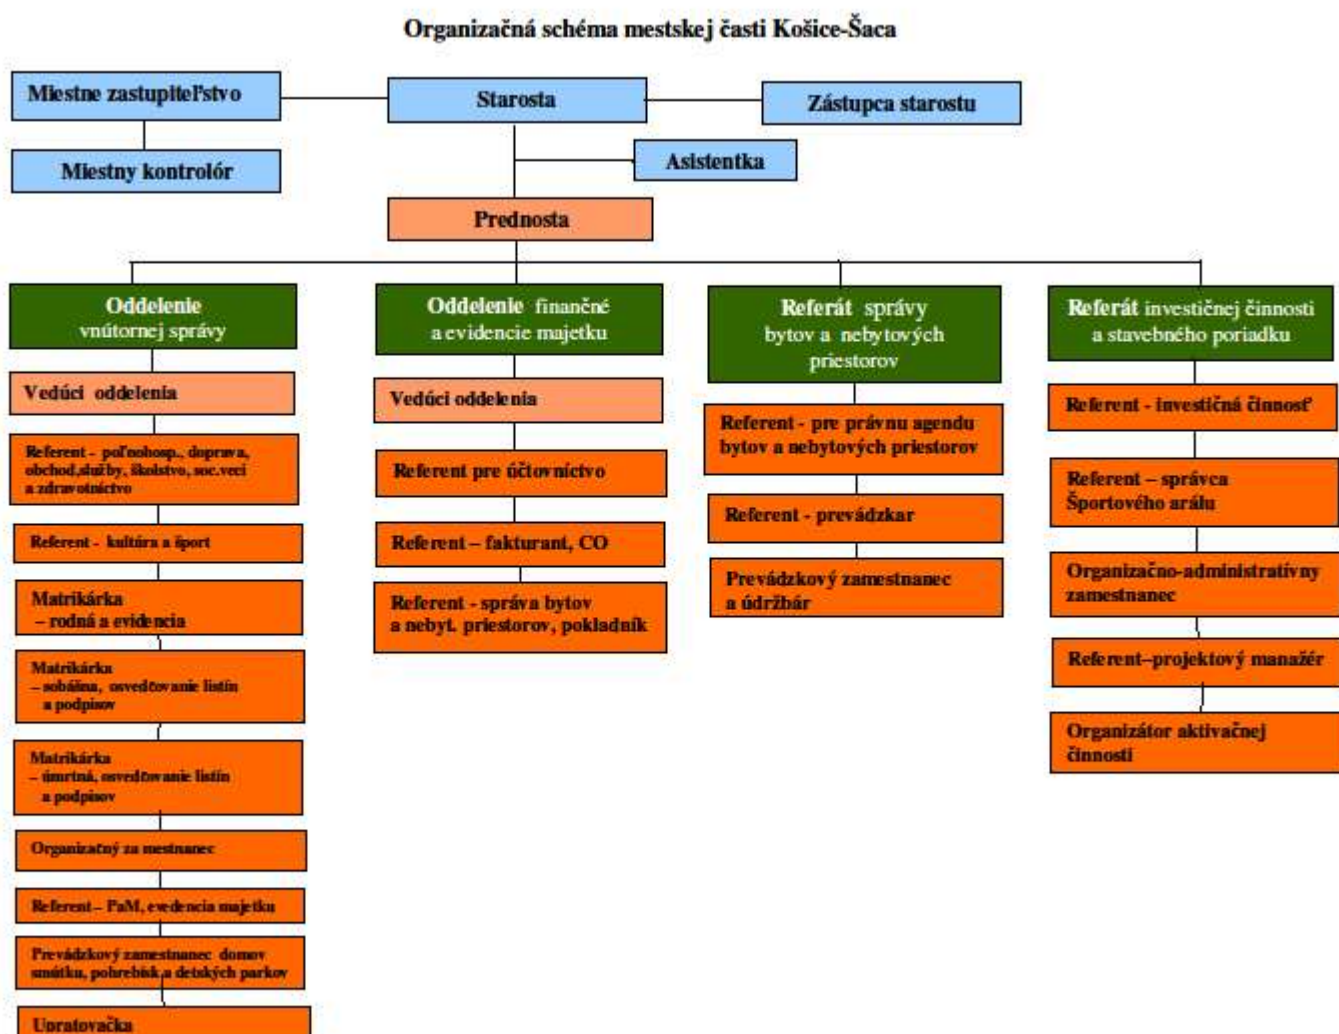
Organizačná schéma mestskej časti Košice-Šaca

Miestne zastupiteľstvo

Miestny kontrolór

Starosta

Zástupca starostu

Asistentka

Prednosta

Oddelenie vnútornej správy

Vedúci oddelenia

Referent - poľnohosp., doprava, obchod,služby, školstvo, soc.veci a zdravotníctvo

Referent - kultúra a šport

Matrikárka – rodná a evidencia

Matrikárka – sobášna, osvedčovanie listín a podpisov

Matrikárka – úmrtná, osvedčovanie listín a podpisov

Organizačný zamestnanec

Referent – PaM, evedencia majetku

Prevádzkový zamestnanec domov smútku, pohrebísk a detských parkov

Upratovačka

Oddelenie finančné a evidencie majetku

Vedúci oddelenia

Referent pre účtovníctvo

Referent – fakturant, CO

Referent - správa bytov a nebyt. priestorov, pokladník

Referát správy bytov a nebytových priestorov

Referent - pre právnu agendu bytov a nebytových priestorov

Referent - prevádzkar

Prevádzkový zamestnanec a údržbár

Referát investičnej činnosti a stavebného poriadku

Referent - investičná činnosť

Referent – správca Športového areálu

Organizačno-administratívny zamestnanec

Referent–projektový manažér

Organizátor aktivačnej činnosti